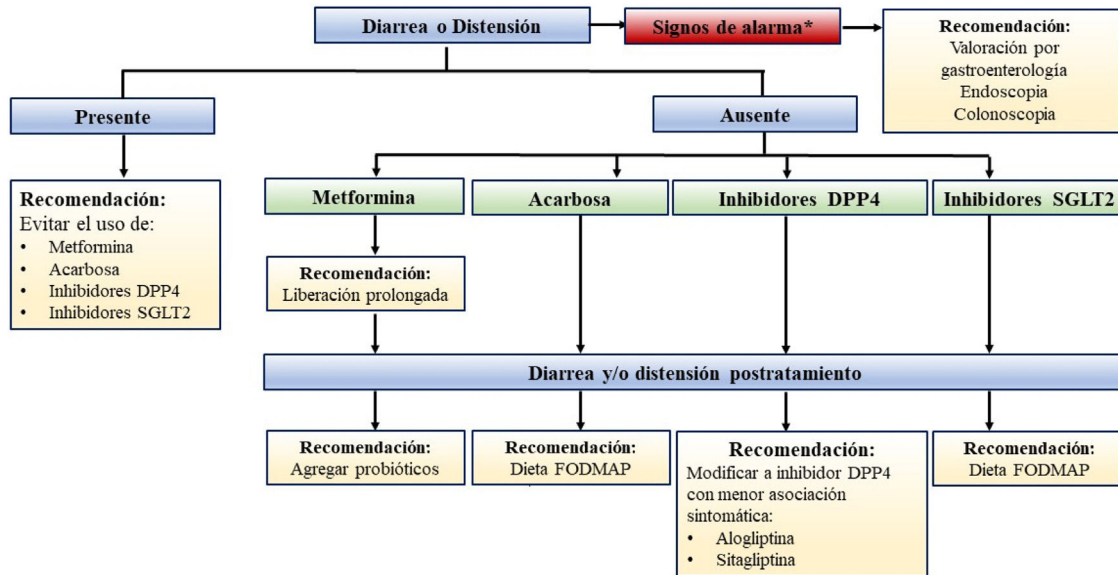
Diarrea o Distensión

Signos de alarma*

Recomendación:
Valoración por gastroenterología
Endoscopia
Colonoscopia

Presente

Ausente

Recomendación:
Evitar el uso de:
• Metformina
• Acarbosa
• Inhibidores DPP4
• Inhibidores SGLT2

Metformina

Acarbosa

Inhibidores DPP4

Inhibidores SGLT2

Recomendación:
Liberación prolongada

Diarrea y/o distensión postratamiento

Recomendación:
Agregar probióticos

Recomendación:
Dieta FODMAP

Recomendación:
Modificar a inhibidor DPP4 con menor asociación sintomática:
• Alogliptina
• Sitagliptina

Recomendación:
Dieta FODMAP